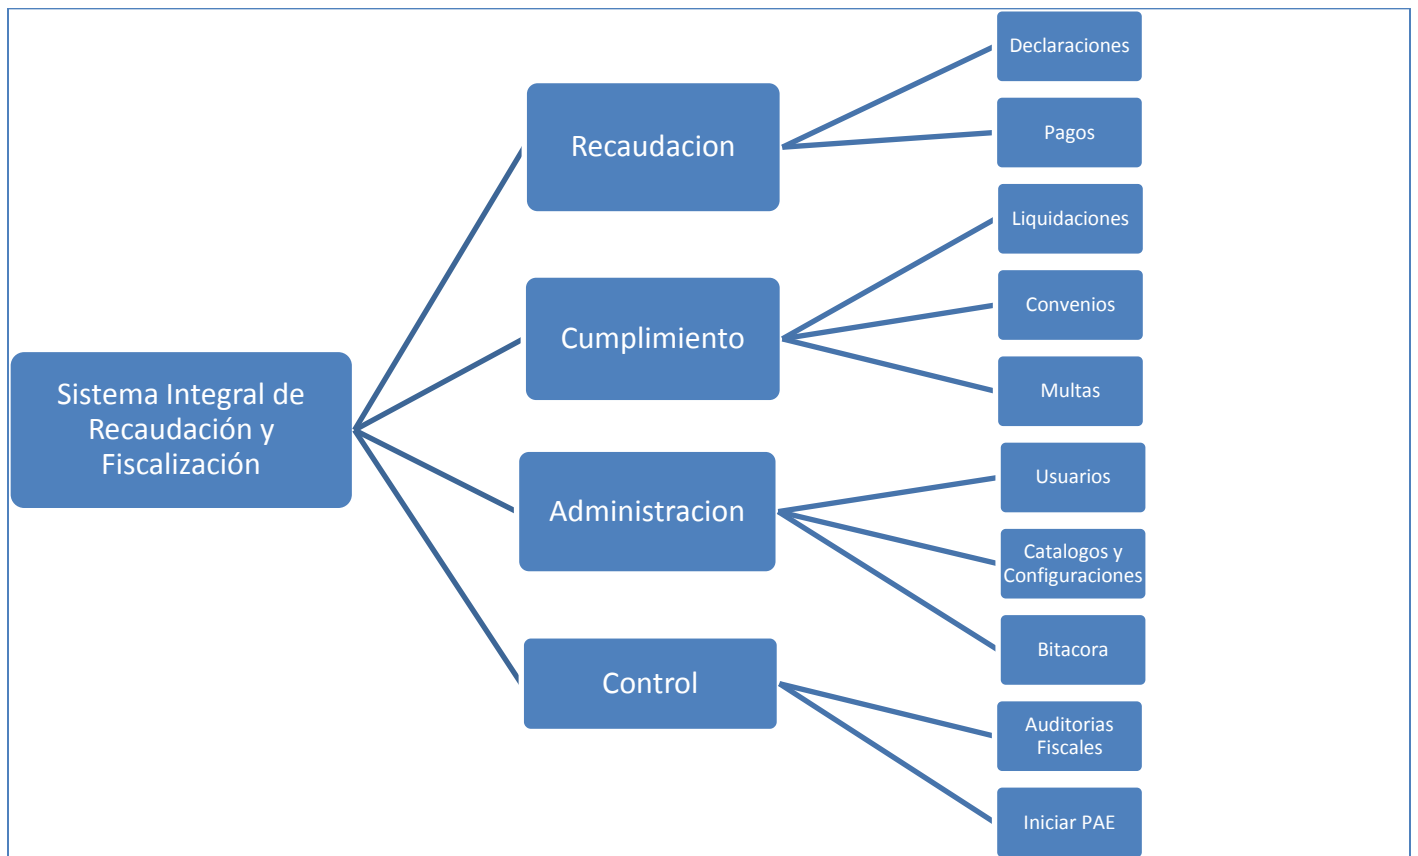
Sistema Integral de Recaudación y Fiscalización

Recaudacion

Declaraciones

Pagos

Cumplimiento

Liquidaciones

Convenios

Multas

Administracion

Usuarios

Catalogos y Configuraciones

Bitacora

Control

Auditorias Fiscales

Iniciar PAE